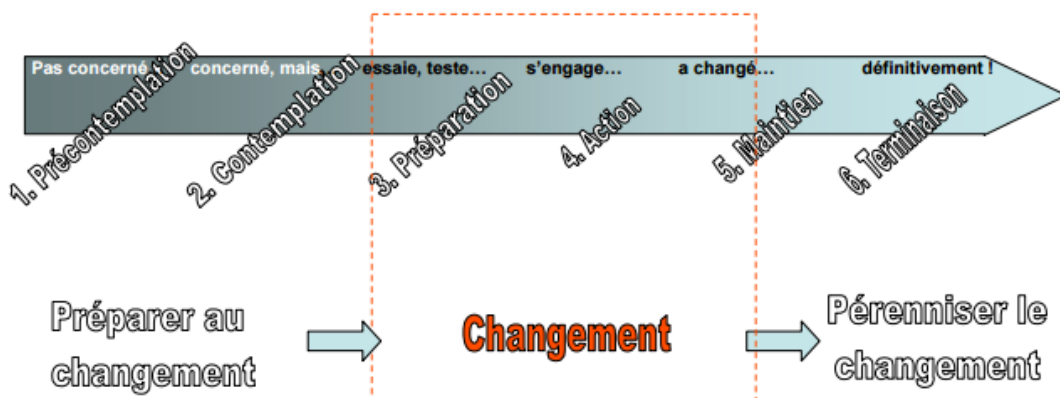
Pas concerné concerné, mais essaie, teste… s'engage… a changé… définitivement !

1. Précontemplation
2. Contemplation
3. Préparation
4. Action
5. Maintien
6. Terminaison

Préparer au changement

Changement

Pérenniser le changement